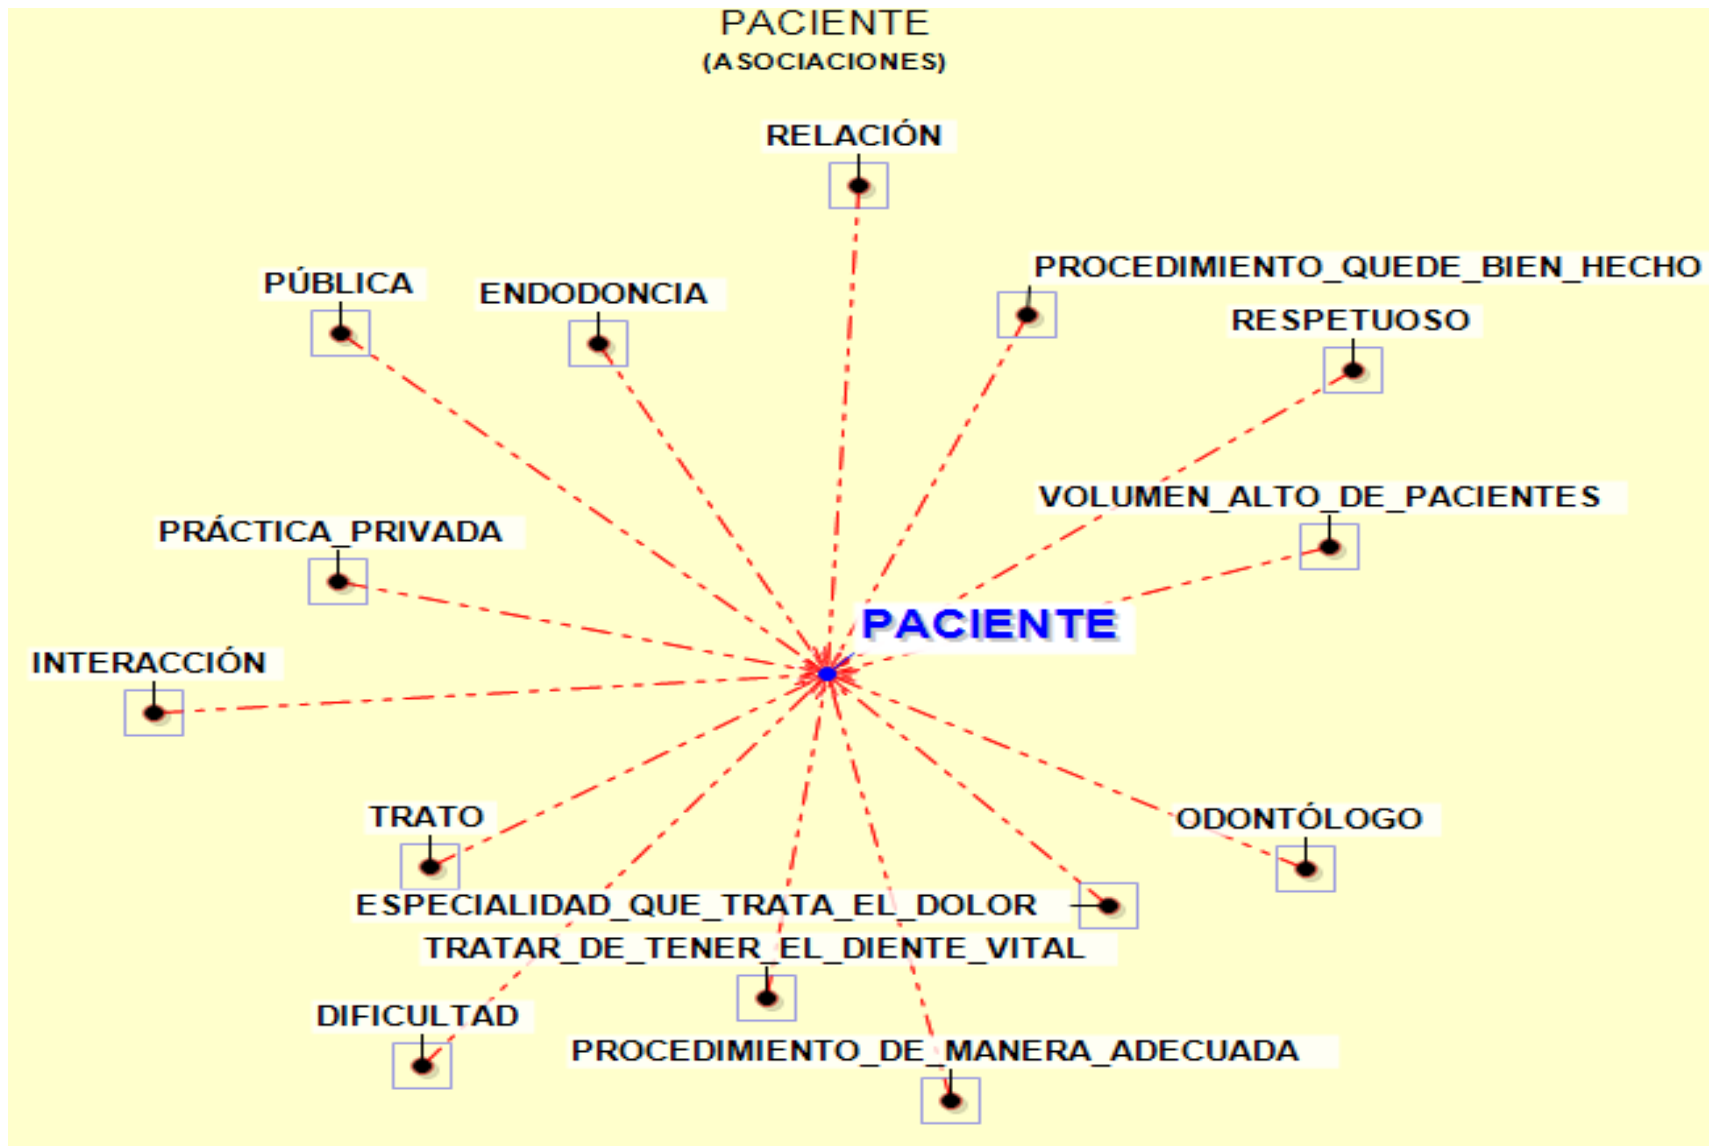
PACIENTE
(ASOCIACIONES)

RELACIÓN

PÚBLICA

ENDODONCIA

PROCEDIMIENTO_QUEDE_BIEN_HECHO

RESPETUOSO

VOLUMEN_ALTO_DE_PACIENTES

PRÁCTICA_PRIVADA

PACIENTE

INTERACCIÓN

TRATO

ODONTÓLOGO

ESPECIALIDAD_QUE_TRATA_EL_DOLOR

TRATAR_DE_TENER_EL_DIENTE_VITAL

DIFICULTAD

PROCEDIMIENTO_DE_MANERA_ADECUADA